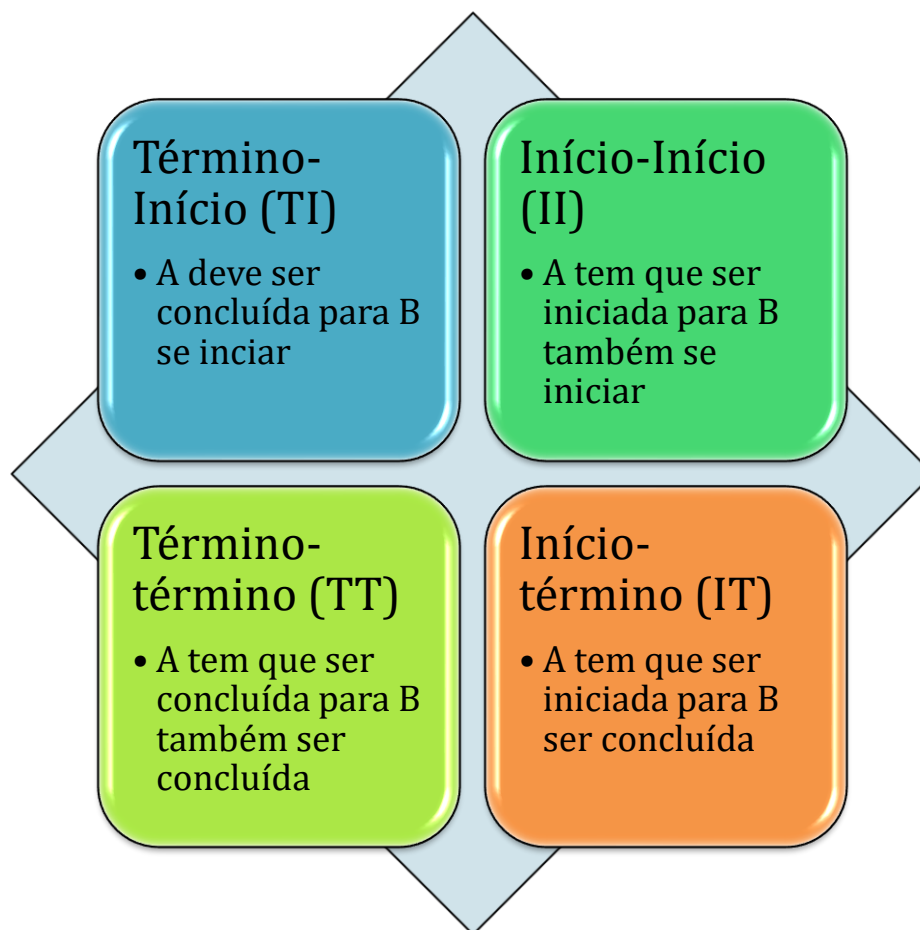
Término-Início (TI)

• A deve ser concluída para B se inciar

Início-Início (II)

• A tem que ser iniciada para B também se iniciar

Término-término (TT)

• A tem que ser concluída para B também ser concluída

Início-término (IT)

• A tem que ser iniciada para B ser concluída